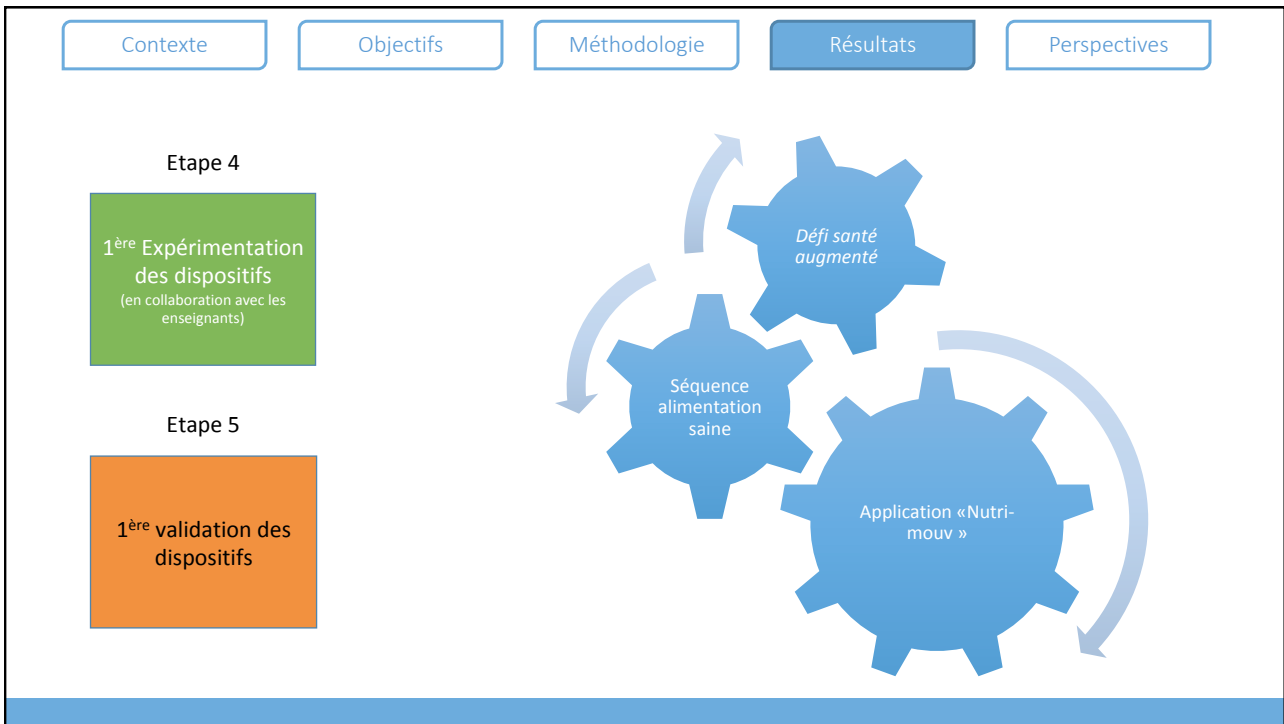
Contexte Objectifs Méthodologie Résultats Perspectives

Etape 4

$1^{ère}$ Expérimentation des dispositifs
(en collaboration avec les enseignants)

Etape 5

$1^{ère}$ validation des dispositifs

Défi santé augmenté

Séquence alimentation saine

Application «Nutri-mouv »